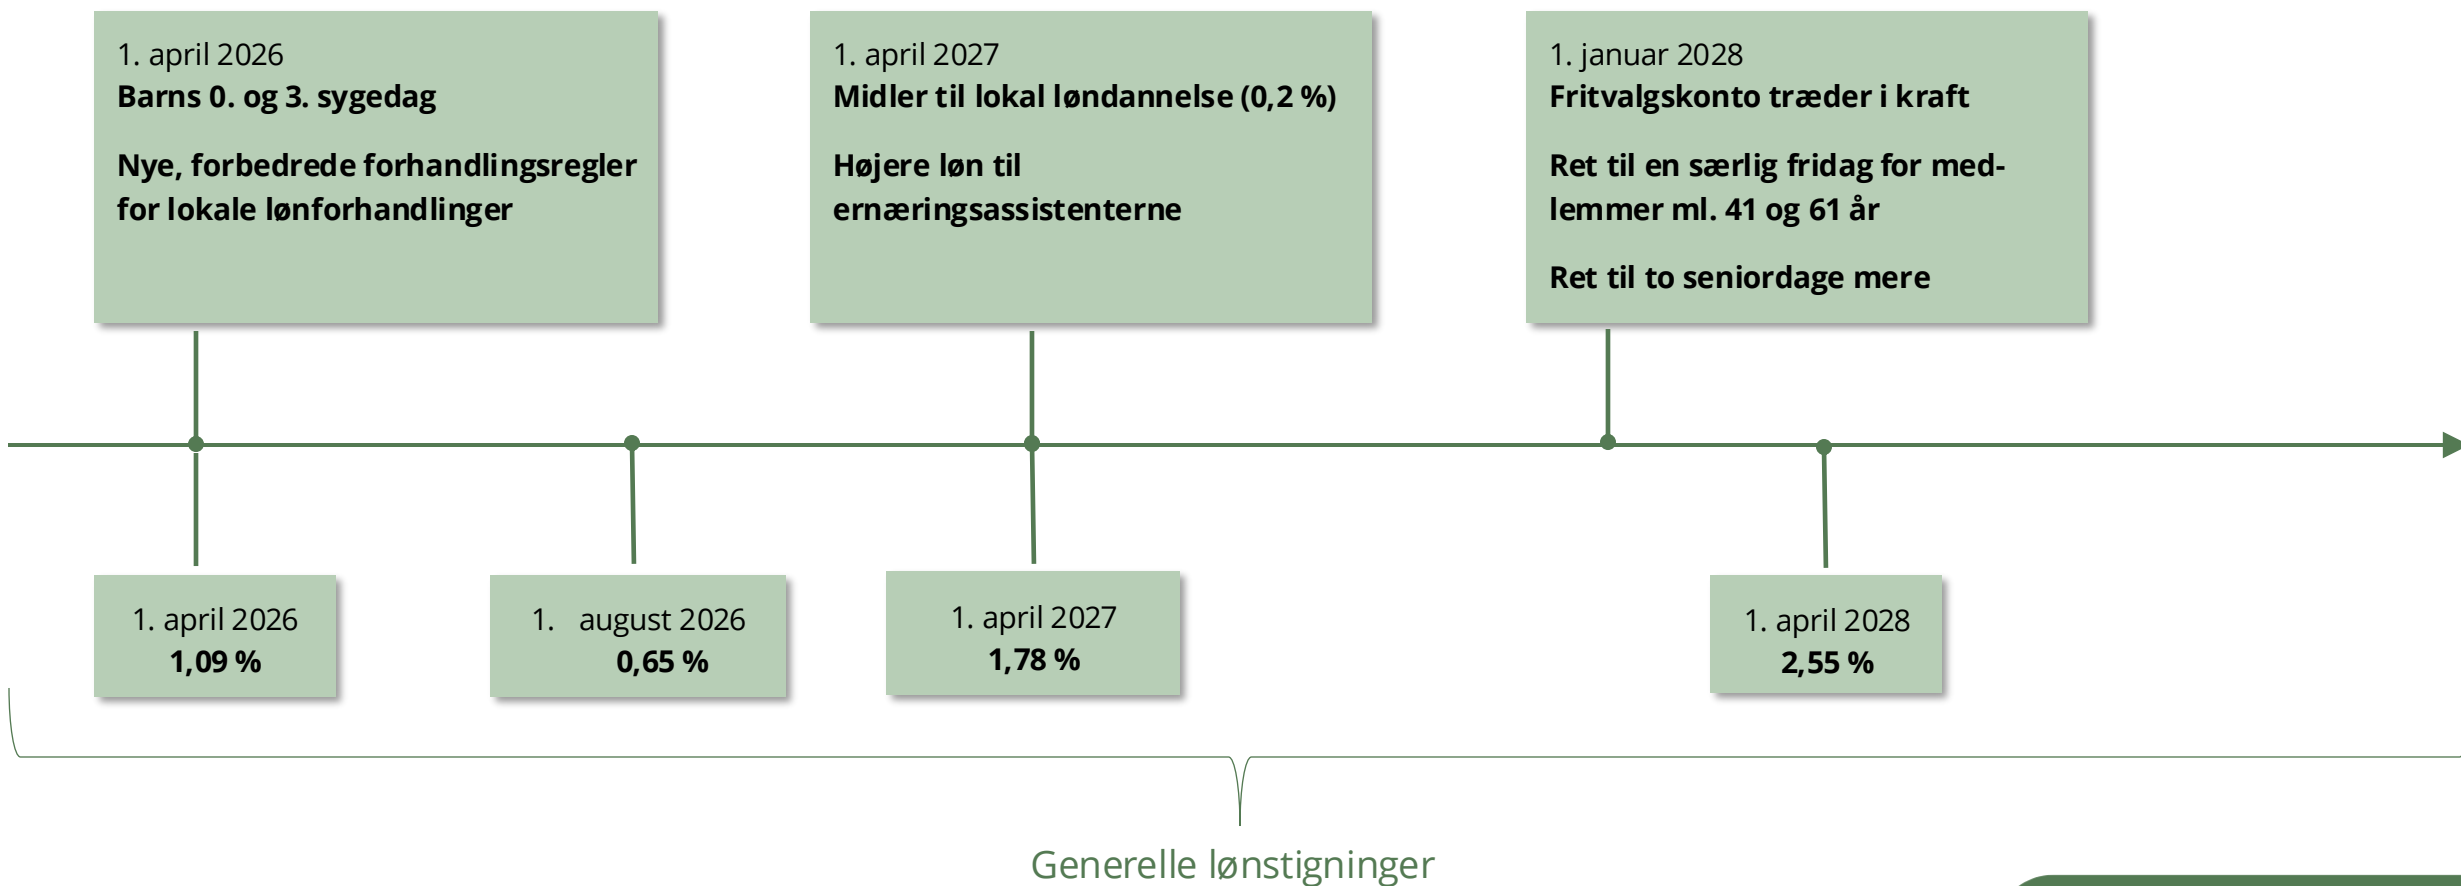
1. april 2026
**Barns 0. og 3. sygedag**

**Nye, forbedrede forhandlingsregler for lokale lønforhandlinger**

1. april 2027
**Midler til lokal løndannelse (0,2 %)**

**Højere løn til ernæringsassistenterne**

1. januar 2028
**Fritvalgskonto træder i kraft**

**Ret til en særlig fridag for medlemmer ml. 41 og 61 år**

**Ret til to seniordage mere**

1. april 2026
**1,09 %**

1. august 2026
**0,65 %**

1. april 2027
**1,78 %**

1. april 2028
**2,55 %**

Generelle lønstigninger